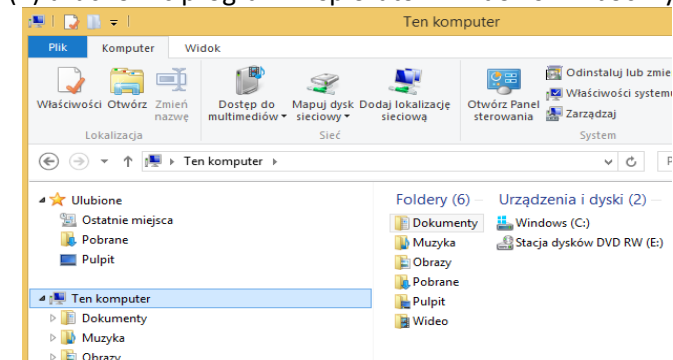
Ten komputer

Plik Komputer Widok

Właściwości Otwórz Zmień nazwę
Lokalizacja

Dostęp do multimediów Mapuj dysk sieciowy Dodaj lokalizację sieciową
Sieć

Otwórz Panel sterowania
Odinstaluj lub zmie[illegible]
Właściwości systemu
Zarządzaj
System

Ten komputer

Ulubione
Ostatnie miejsca
Pobrane
Pulpit

Ten komputer
Dokumenty
Muzyka
Obrazy

Foldery (6)
Dokumenty
Muzyka
Obrazy
Pobrane
Pulpit
Wideo

Urządzenia i dyski (2)
Windows (C:)
Stacja dysków DVD RW (E:)